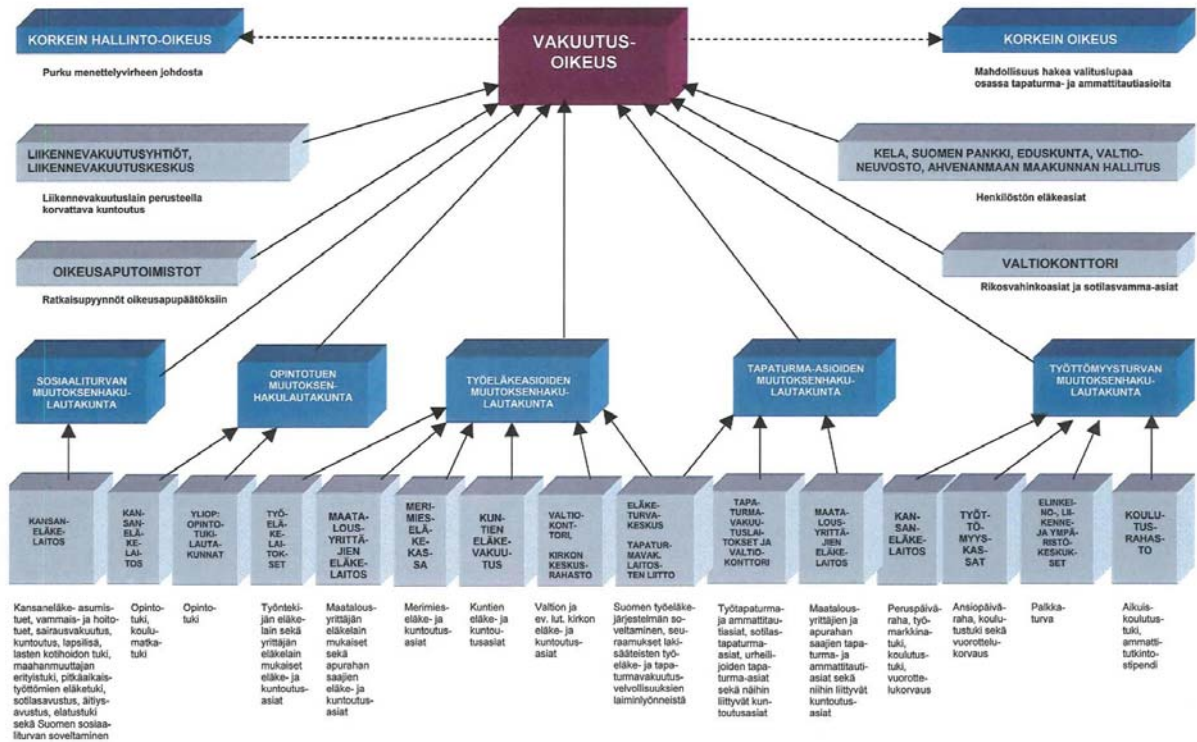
KORKEIN HALLINTO-OIKEUS

Purku menettelyvirheen johdosta

VAKUUTUS-OIKEUS

KORKEIN OIKEUS

Mahdollisuus hakea valituslupaa osassa tapaturma- ja ammattitautiasioita

LIIKENNEVAKUUTUSYHTIÖT, LIIKENNEVAKUUTUSKESKUS

Liikennevakuutuslain perusteella korvattava kuntoutus

KELA, SUOMEN PANKKI, EDUSKUNTA, VALTIONEUVOSTO, AHVENANMAAN MAAKUNNAN HALLITUS

Henkilöstön eläkeasiat

OIKEUSAPUTOIMISTOT

Ratkaisupyynnöt oikeusapupäätöksiin

VALTIOKONTTORI

Rikosvahinkoasiat ja sotilasvamma-asiat

SOSIAALITURVAN MUUTOKSENHAKULAUTAKUNTA

OPINTOTUEN MUUTOKSENHAKULAUTAKUNTA

TYÖELÄKEASIOIDEN MUUTOKSENHAKULAUTAKUNTA

TAPATURMA-ASIOIDEN MUUTOKSENHAKULAUTAKUNTA

TYÖTTÖMYYSTURVAN MUUTOKSENHAKULAUTAKUNTA

KANSANELÄKELAITOS

KANSANELÄKELAITOS

YLIOP. OPINTOTUKILAUTAKUNNAT

TYÖELÄKELAITOKSET

MAATALOUSYRITTÄJIEN ELÄKELAITOS

MERIMIESELÄKEKASSA

KUNTIEN ELÄKEVAKUUTUS

VALTIOKONTTORI, KIRKON KESKUSRAHASTO

ELÄKETURVAKESKUS TAPATURMAVAKUUTUSLAITOSTEN LIITTO

TAPATURMAVAKUUTUSLAITOKSET JA VALTIOKONTTORI

MAATALOUSYRITTÄJIEN ELÄKELAITOS

KANSANELÄKELAITOS

TYÖTTÖMYYSKASSAT

ELINKEINO-, LIIKENNE- JA YMPÄRISTÖKESKUKSET

KOULUTUSRAHASTO

Kansaneläke- asumistuet, vammais- ja hoitotuet, sairausvakuutus, kuntoutus, lapsilisä, lasten kotihoidon tuki, maahanmuuttajan erityistuki, pitkäaikaistyöttömien eläketuki, sotilasavustus, äitiysavustus, elatustuki sekä Suomen sosiaaliturvan soveltaminen

Opintotuki, koulumatkatuki

Opintotuki

Työntekijän eläkelain sekä yrittäjän eläkelain mukaiset eläke- ja kuntoutusasiat

Maatalousyrittäjän eläkelain mukaiset sekä apurahan saajien eläke- ja kuntoutusasiat

Merimieseläke- ja kuntoutusasiat

Kuntien eläke- ja kuntoutusasiat

Valtion ja ev. lut. kirkon eläke- ja kuntoutusasiat

Suomen työeläkejärjestelmän soveltaminen, seuraamukset lakisääteisten työeläke- ja tapaturmavakuutusvelvollisuuksien laiminlyönneistä

Työtapaturma- ja ammattitautiasiat, sotilastapaturma-asiat, urheilijoiden tapaturma-asiat sekä näihin liittyvät kuntoutusasiat

Maatalousyrittäjien ja apurahan saajien tapaturma- ja ammattitautiasiat sekä niihin liittyvät kuntoutusasiat

Peruspäiväraha, työmarkkinatuki, koulutustuki, vuorottelukorvaus

Ansiopäiväraha, koulutustuki sekä vuorottelukorvaus

Palkkaturva

Aikuiskoulutustuki, ammattitutkintostipendi